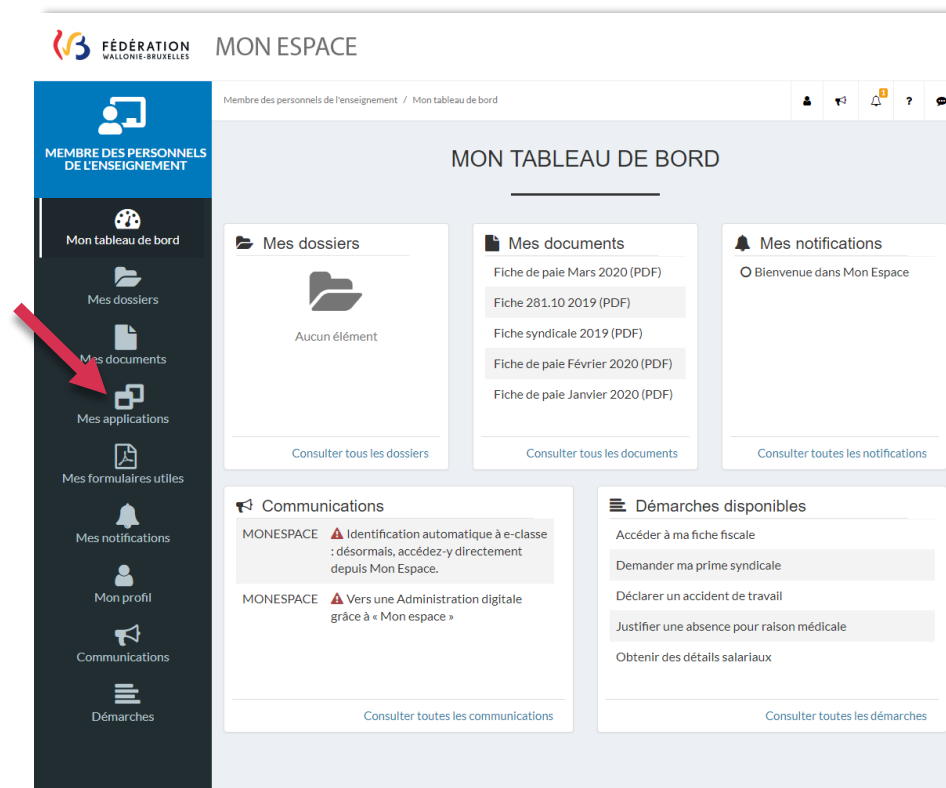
FÉDÉRATION WALLONIE-BRUXELLES

MON ESPACE

MEMBRE DES PERSONNELS DE L'ENSEIGNEMENT

Mon tableau de bord
Mes dossiers
Mes documents
Mes applications
Mes formulaires utiles
Mes notifications
Mon profil
Communications
Démarches

Membre des personnels de l'enseignement / Mon tableau de bord

1
?

MON TABLEAU DE BORD

Mes dossiers

Aucun élément

Consulter tous les dossiers

Mes documents

Fiche de paie Mars 2020 (PDF)
Fiche 281.10 2019 (PDF)
Fiche syndicale 2019 (PDF)
Fiche de paie Février 2020 (PDF)
Fiche de paie Janvier 2020 (PDF)

Consulter tous les documents

Mes notifications

Bienvenue dans Mon Espace

Consulter toutes les notifications

Communications

| MONESPACE | Identification automatique à e-classe : désormais, accédez-y directement depuis Mon Espace. |
|---|---|
| MONESPACE | Vers une Administration digitale grâce à « Mon espace » |

Consulter toutes les communications

Démarches disponibles

Accéder à ma fiche fiscale
Demander ma prime syndicale
Déclarer un accident de travail
Justifier une absence pour raison médicale
Obtenir des détails salariaux

Consulter toutes les démarches